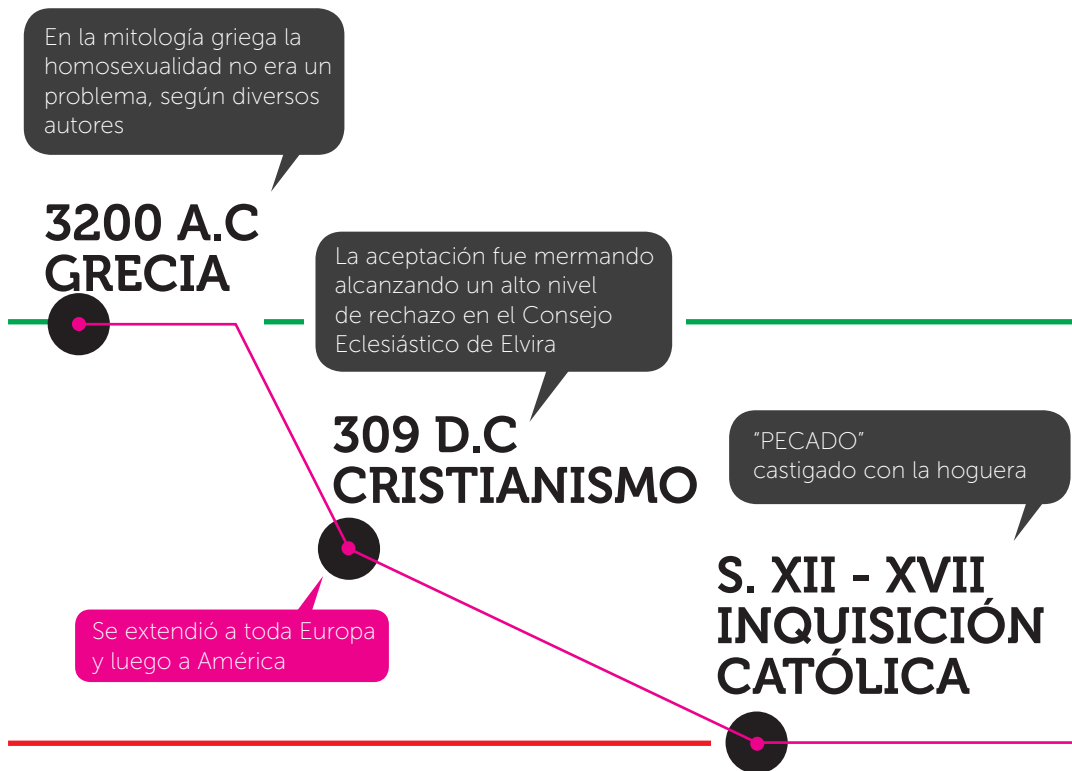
En la mitología griega la homosexualidad no era un problema, según diversos autores

3200 A.C
GRECIA

La aceptación fue mermando alcanzando un alto nivel de rechazo en el Consejo Eclesiástico de Elvira

309 D.C
CRISTIANISMO

"PECADO"
castigado con la hoguera

Se extendió a toda Europa y luego a América

S. XII - XVII
INQUISICIÓN
CATÓLICA